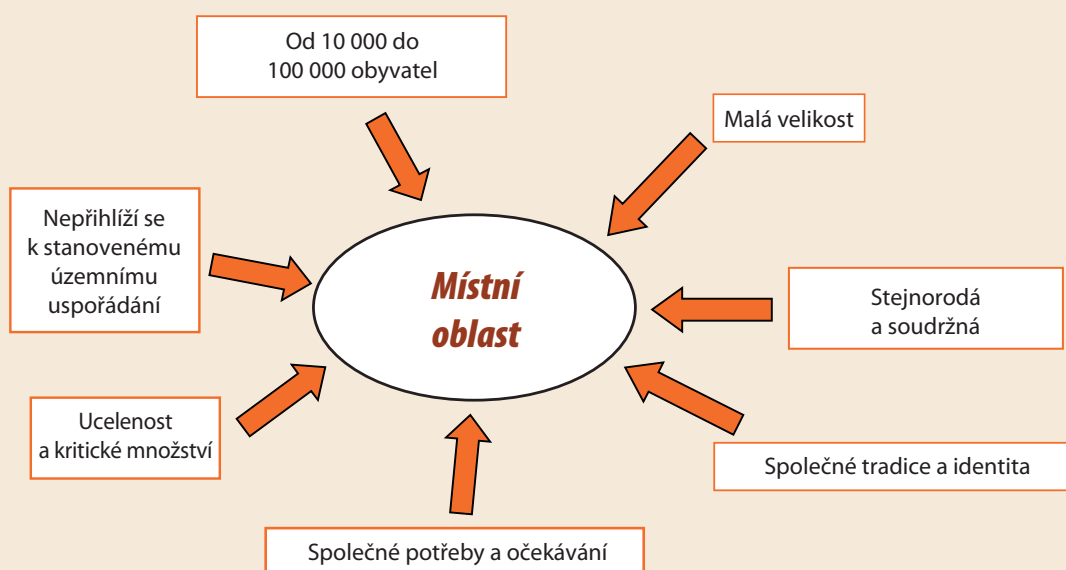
Od 10 000 do 100 000 obyvatel

Malá velikost

Nepřihlíží se k stanovenému územnímu uspořádání

Místní oblast

Stejnorodá a soudržná

Ucelenost a kritické množství

Společné tradice a identita

Společné potřeby a očekávání